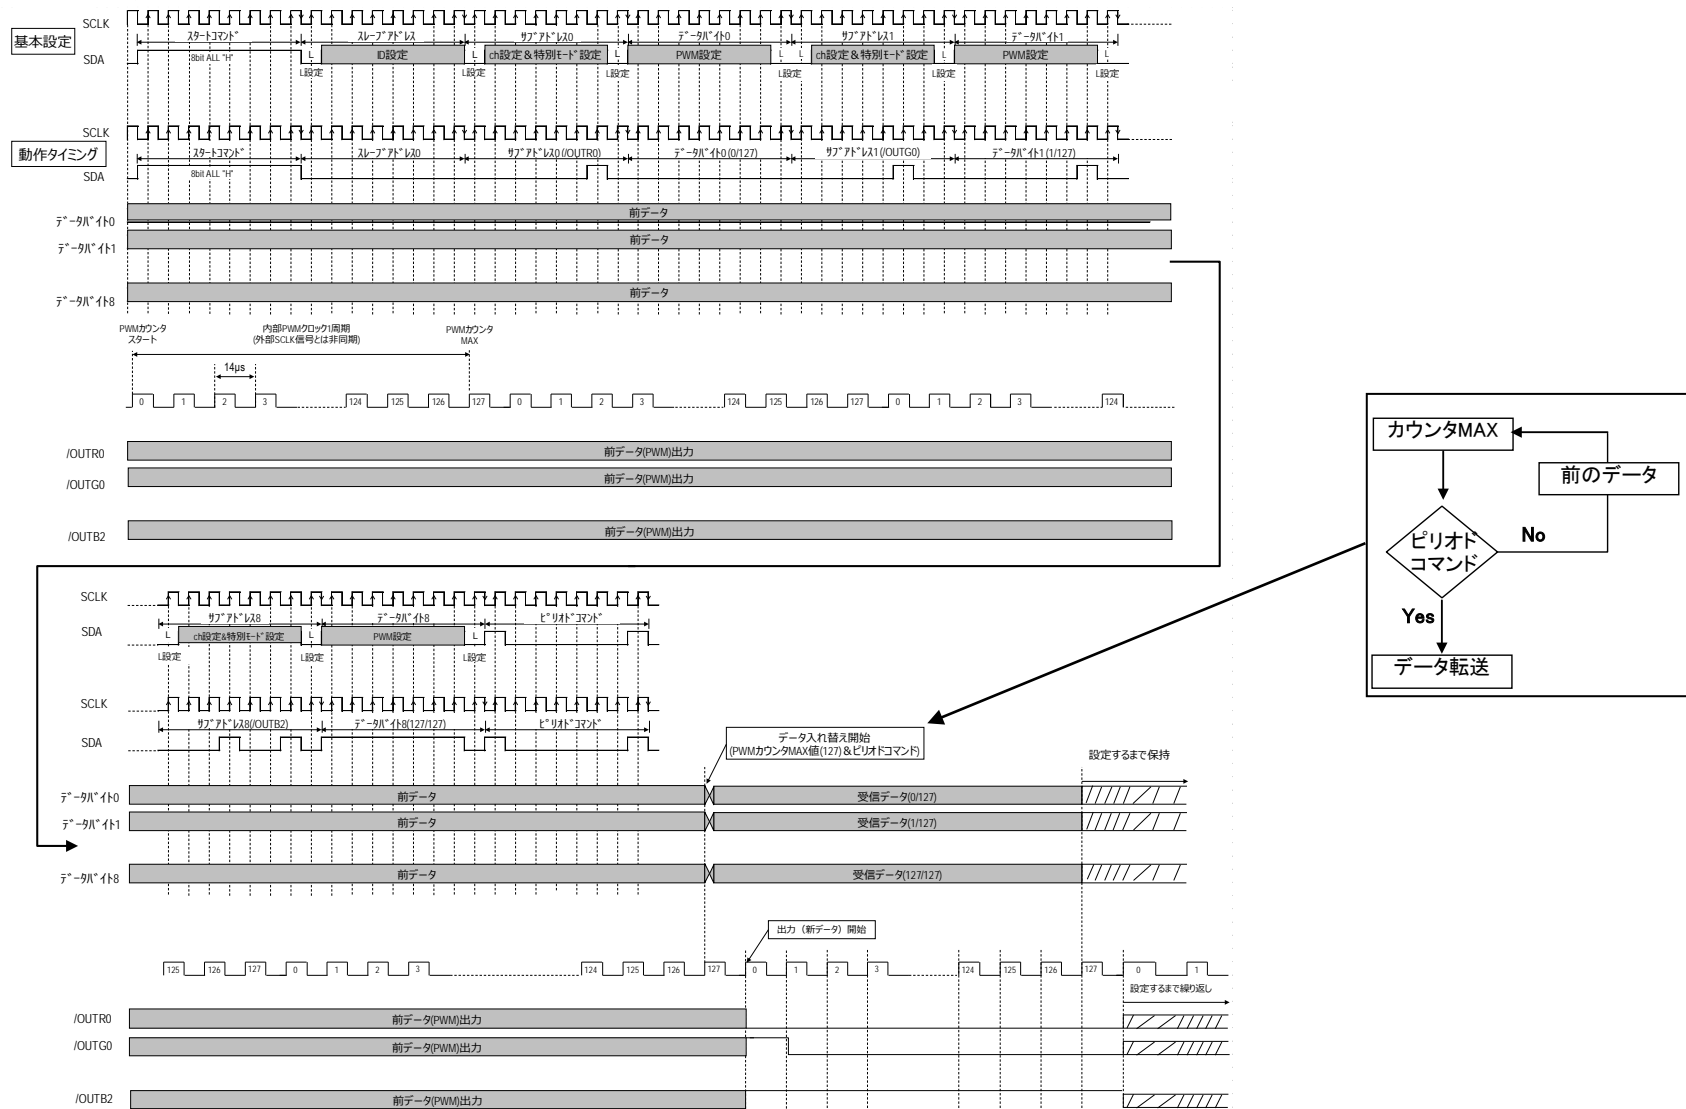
SCLK
基本設定
SDA
ｽﾀｰﾄｺﾏﾝﾄﾞ
8bit ALL "H"
ｽﾚｰﾌﾞｱﾄﾞﾚｽ
L
ID設定
L設定
ｻﾌﾞｱﾄﾞﾚｽ0
L
ch設定＆特別ﾓｰﾄﾞ設定
L設定
ﾃﾞｰﾀﾊﾞｲﾄ0
L
PWM設定
L設定
ｻﾌﾞｱﾄﾞﾚｽ1
L
ch設定＆特別ﾓｰﾄﾞ設定
L設定
ﾃﾞｰﾀﾊﾞｲﾄ1
L
PWM設定
L設定
L設定

SCLK
動作タイミング
SDA
ｽﾀｰﾄｺﾏﾝﾄﾞ
8bit ALL "H"
ｽﾚｰﾌﾞｱﾄﾞﾚｽ0
ｻﾌﾞｱﾄﾞﾚｽ0 (/OUTR0)
ﾃﾞｰﾀﾊﾞｲﾄ0 (0/127)
ｻﾌﾞｱﾄﾞﾚｽ1 (/OUTG0)
ﾃﾞｰﾀﾊﾞｲﾄ1 (1/127)

ﾃﾞｰﾀﾊﾞｲﾄ0 前データ
ﾃﾞｰﾀﾊﾞｲﾄ1 前データ
ﾃﾞｰﾀﾊﾞｲﾄ8 前データ

PWMカウンタ スタート
内部PWMクロック1周期 (外部SCLK信号とは非同期)
PWMカウンタ MAX
14μs
0 1 2 3 124 125 126 127 0 1 2 3 124 125 126 127 0 1 2 3 124

/OUTR0 前データ(PWM)出力
/OUTG0 前データ(PWM)出力
/OUTB2 前データ(PWM)出力

カウンタMAX
前のデータ
ピリオド コマンド
No
Yes
データ転送

SCLK
SDA
ｻﾌﾞｱﾄﾞﾚｽ8
L
ch設定&特別ﾓｰﾄﾞ設定
L設定
ﾃﾞｰﾀﾊﾞｲﾄ8
L
PWM設定
L設定
ﾋﾟﾘｵﾄﾞｺﾏﾝﾄﾞ
L設定

SCLK
SDA
ｻﾌﾞｱﾄﾞﾚｽ8(/OUTB2)
ﾃﾞｰﾀﾊﾞｲﾄ8(127/127)
ﾋﾟﾘｵﾄﾞｺﾏﾝﾄﾞ

データ入れ替え開始 (PWMカウンタMAX値(127)&ピリオドコマンド)
設定するまで保持
ﾃﾞｰﾀﾊﾞｲﾄ0 前データ 受信データ(0/127)
ﾃﾞｰﾀﾊﾞｲﾄ1 前データ 受信データ(1/127)
ﾃﾞｰﾀﾊﾞｲﾄ8 前データ 受信データ(127/127)

出力（新データ）開始
125 126 127 0 1 2 3 124 125 126 127 0 1 2 3 124 125 126 127 0 1
設定するまで繰り返し

/OUTR0 前データ(PWM)出力
/OUTG0 前データ(PWM)出力
/OUTB2 前データ(PWM)出力